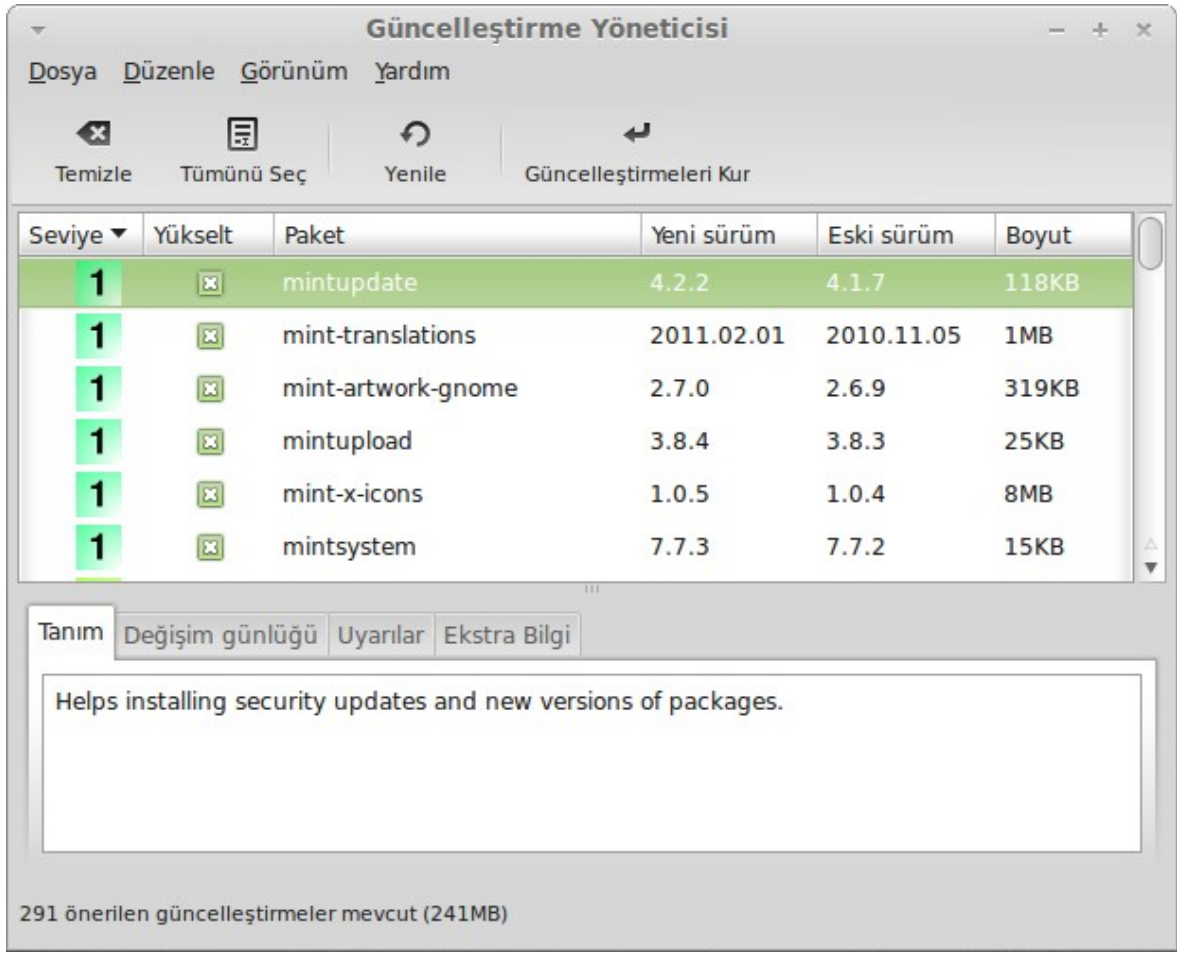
Güncelleştirme Yöneticisi

Dosya Düzenle Görünüm Yardım

Temizle Tümünü Seç Yenile Güncelleştirmeleri Kur

| Seviye ▼ | Yükselt | Paket | Yeni sürüm | Eski sürüm | Boyut |
|---|---|---|---|---|---|
| 1 | ☒ | mintupdate | 4.2.2 | 4.1.7 | 118KB |
| 1 | ☒ | mint-translations | 2011.02.01 | 2010.11.05 | 1MB |
| 1 | ☒ | mint-artwork-gnome | 2.7.0 | 2.6.9 | 319KB |
| 1 | ☒ | mintupload | 3.8.4 | 3.8.3 | 25KB |
| 1 | ☒ | mint-x-icons | 1.0.5 | 1.0.4 | 8MB |
| 1 | ☒ | mintsystem | 7.7.3 | 7.7.2 | 15KB |

Tanım Değişim günlüğü Uyarılar Ekstra Bilgi

Helps installing security updates and new versions of packages.

291 önerilen güncelleştirmeler mevcut (241MB)